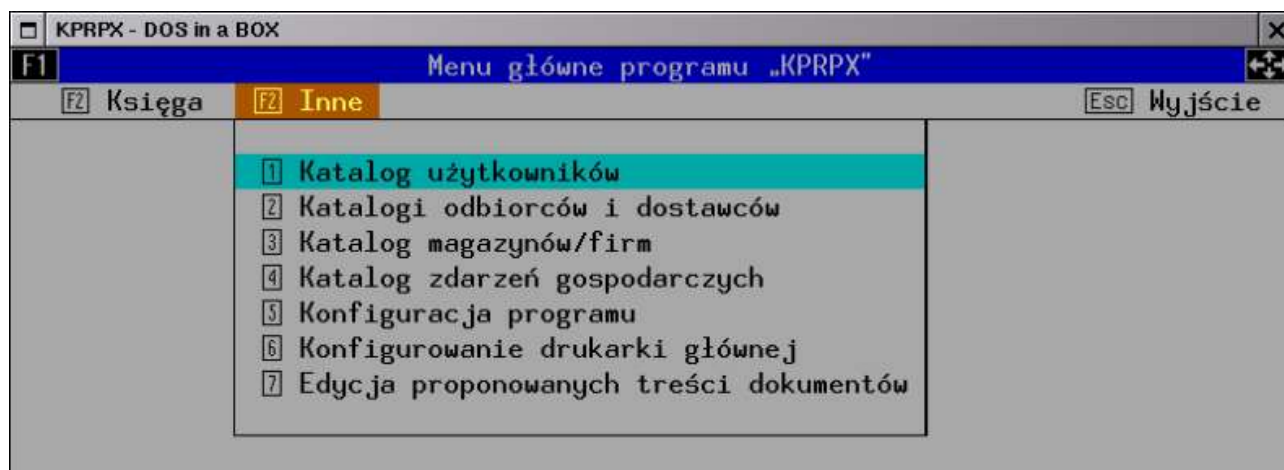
KPRPX - DOS in a BOX

F1 Menu główne programu „KPRPX"

F2 Księga F2 Inne Esc Wyjście

1 Katalog użytkowników
2 Katalogi odbiorców i dostawców
3 Katalog magazynów/firm
4 Katalog zdarzeń gospodarczych
5 Konfiguracja programu
6 Konfigurowanie drukarki głównej
7 Edycja proponowanych treści dokumentów